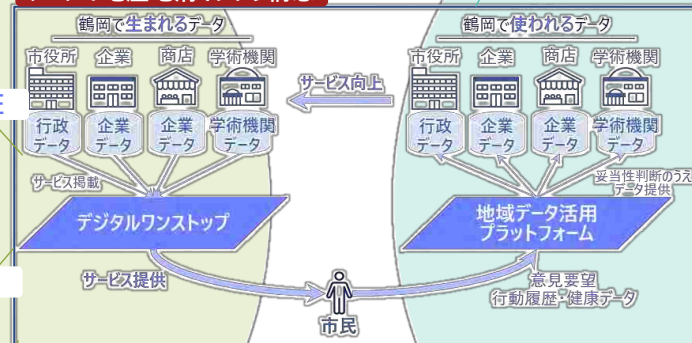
鶴岡で生まれるデータ

市役所　企業　商店　学術機関

行政データ　企業データ　企業データ　学術機関データ

サービス掲載

デジタルワンストップ

サービス提供

サービス向上

鶴岡で使われるデータ

市役所　企業　商店　学術機関

行政データ　企業データ　企業データ　学術機関データ

妥当性判断のうえ データ提供

地域データ活用 プラットフォーム

意見要望 行動履歴・健康データ

市民